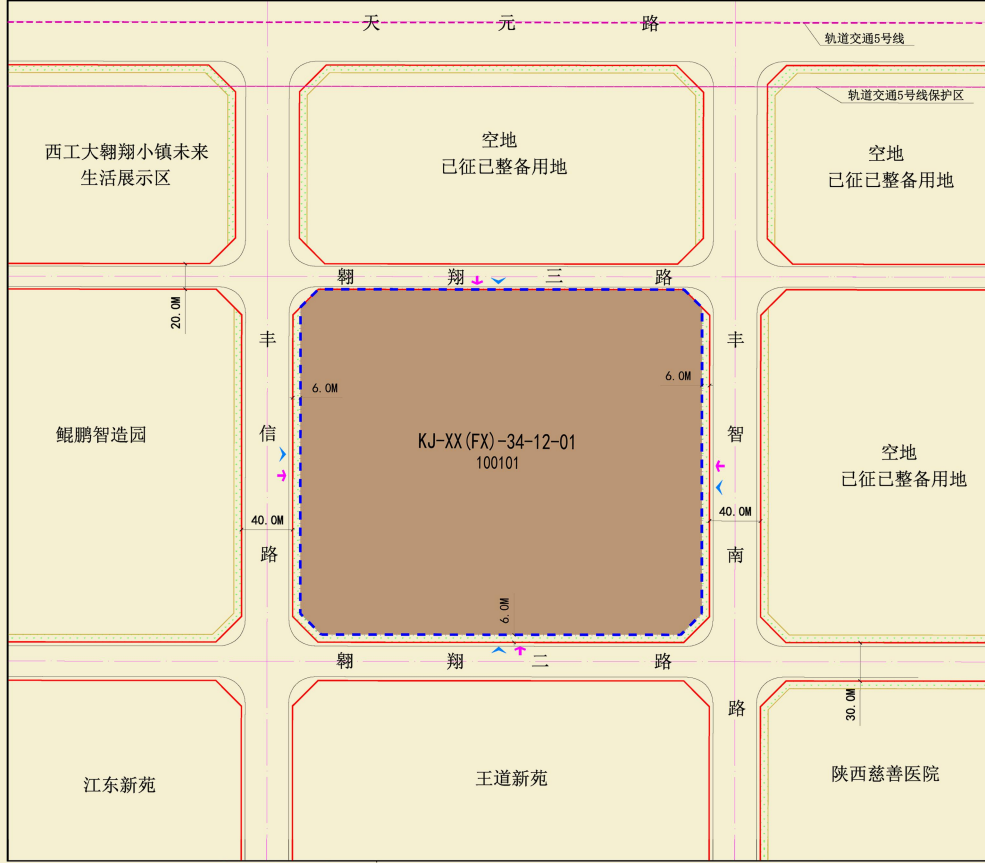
天 元 路

轨道交通5号线

轨道交通5号线保护区

西工大翱翔小镇未来生活展示区

空地
已征已整备用地

空地
已征已整备用地

翱 翔 三 路

20.0M

丰

信

路

6.0M

6.0M

丰

智

南

路

鲲鹏智造园

KJ-XX(FX)-34-12-01
100101

空地
已征已整备用地

40.0M

40.0M

6.0M

翱 翔 二 路

30.0M

江东新苑

王道新苑

陕西慈善医院